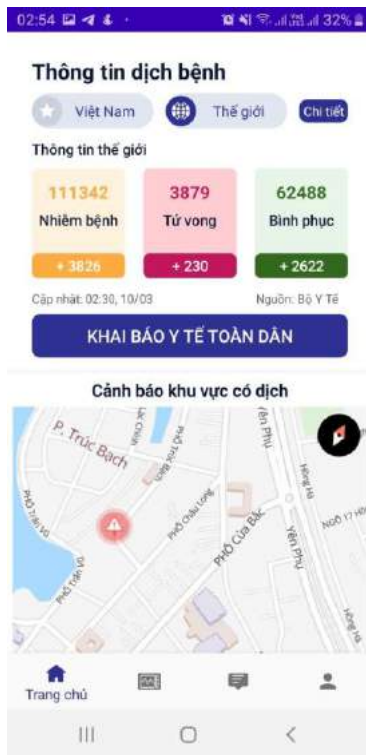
02:54 32%

Thông tin dịch bệnh

Việt Nam
Thế giới
Chi tiết

Thông tin thế giới

| 111342 | 3879 | 62488 |
|---|---|---|
| Nhiễm bệnh | Tử vong | Bình phục |
| + 3826 | + 230 | + 2622 |

Cập nhật: 02:30, 10/03
Nguồn: Bộ Y Tế

KHAI BÁO Y TẾ TOÀN DÂN

Cảnh báo khu vực có dịch

P. Trúc Bạch
Lạc Chính
Phố Trúc Bạch
Phố Châu Long
Phố Cửa Bắc
Yên Phụ
Hồng Hà
Ngõ Yên Phụ
Phố Trấn Vũ
Phố Quán Thánh
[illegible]

Trang chủ